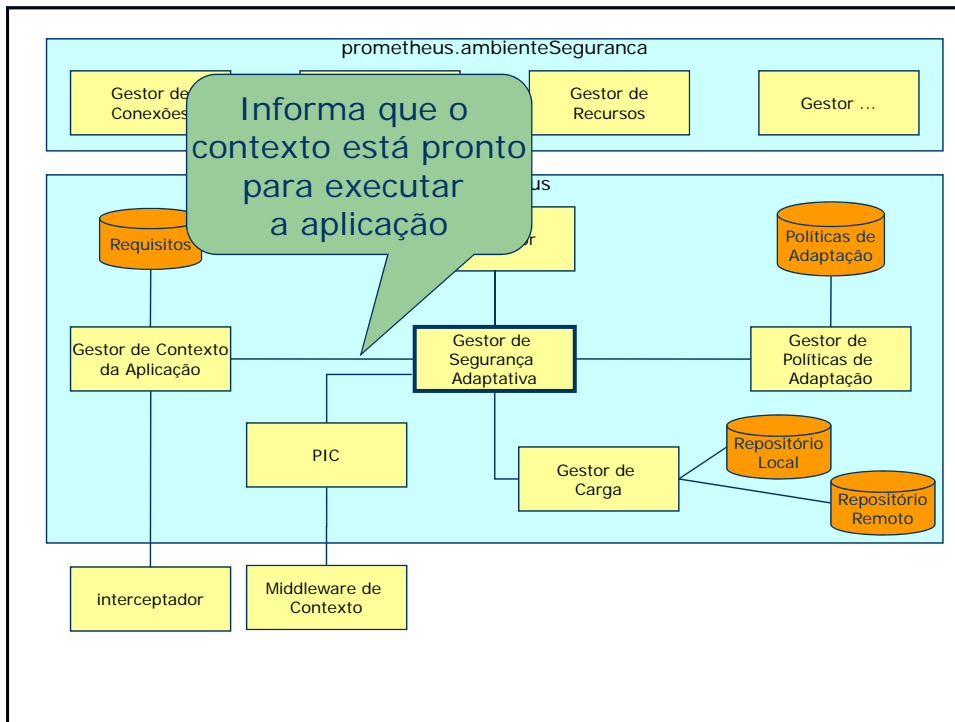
prometheus.ambienteSeguranca

Gestor de Conexões

Gestor de Recursos

Gestor ...

Informa que o contexto está pronto para executar a aplicação

us

Requisitos

r

Políticas de Adaptação

Gestor de Contexto da Aplicação

Gestor de Segurança Adaptativa

Gestor de Políticas de Adaptação

PIC

Gestor de Carga

Repositório Local

Repositório Remoto

interceptador

Middleware de Contexto